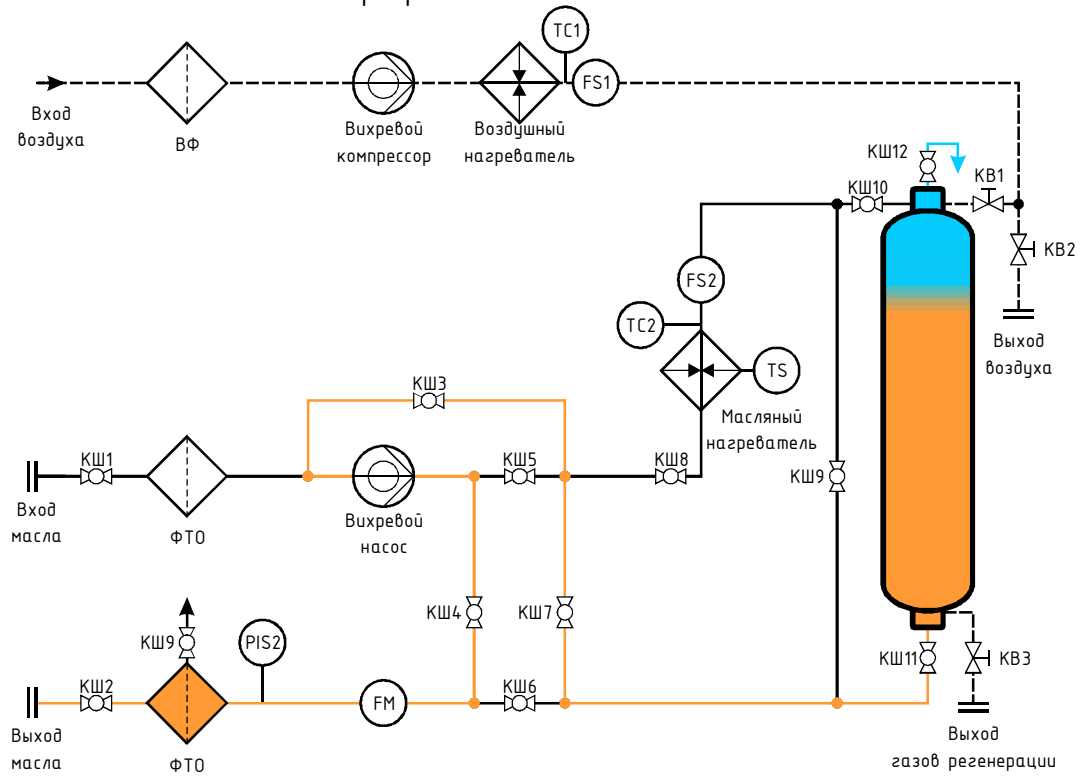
TC1

Вход воздуха

ВФ

Вихревой компрессор

Воздушный нагреватель

FS1

КШ12

КШ10

КВ1

КВ2

Выход воздуха

FS2

TC2

TS

Масляный нагреватель

КШ3

КШ1

Вход масла

ФТО

Вихревой насос

КШ5

КШ8

КШ9

КШ4

КШ7

КШ9

PIS2

КШ2

Выход масла

ФТО

FM

КШ6

КШ11

КВ3

Выход газов регенерации